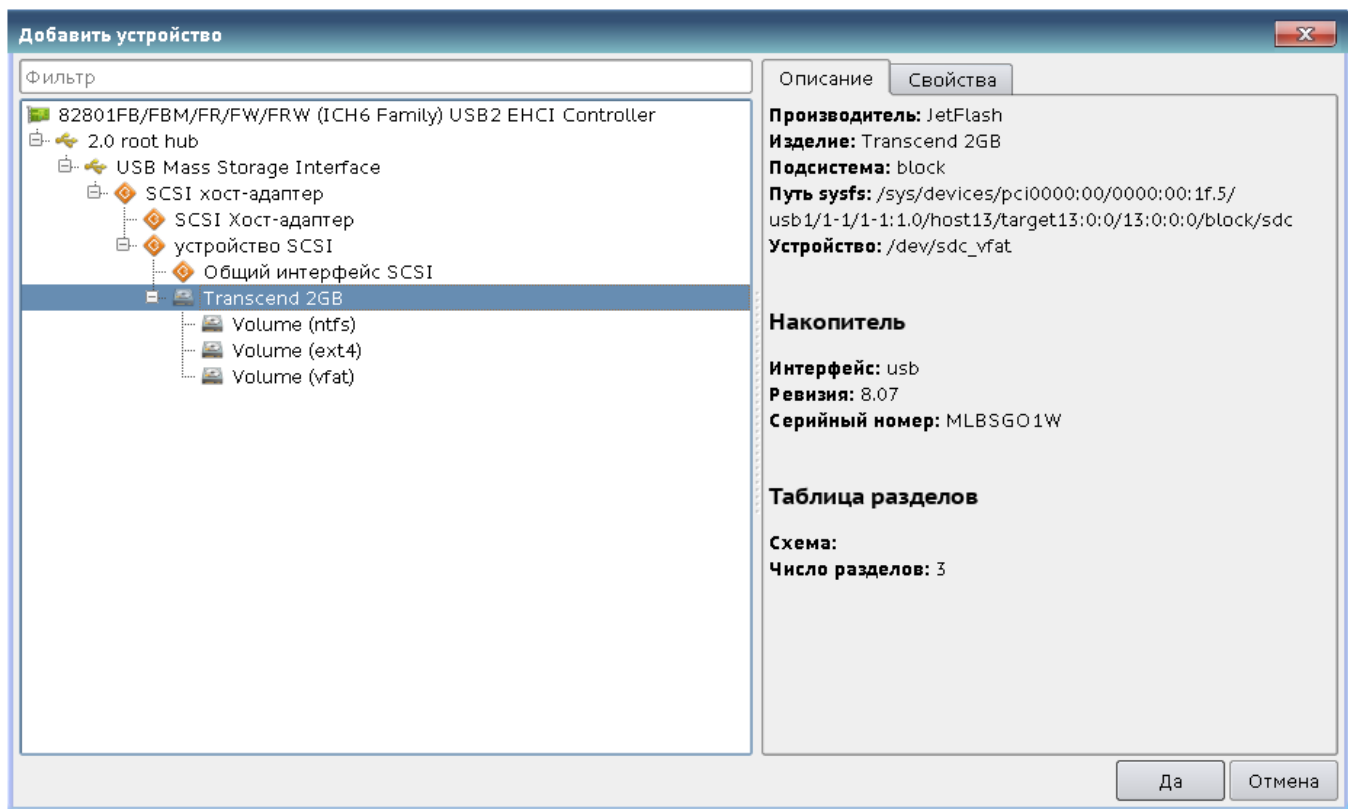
Добавить устройство

Фильтр

82801FB/FBM/FR/FW/FRW (ICH6 Family) USB2 EHCI Controller
2.0 root hub
USB Mass Storage Interface
SCSI хост-адаптер
SCSI Хост-адаптер
устройство SCSI
Общий интерфейс SCSI
Transcend 2GB
Volume (ntfs)
Volume (ext4)
Volume (vfat)

Описание
Свойства

**Производитель:** JetFlash
**Изделие:** Transcend 2GB
**Подсистема:** block
**Путь sysfs:** /sys/devices/pci0000:00/0000:00:1f.5/usb1/1-1/1-1:1.0/host13/target13:0:0/13:0:0:0/block/sdc
**Устройство:** /dev/sdc_vfat

**Накопитель**

**Интерфейс:** usb
**Ревизия:** 8.07
**Серийный номер:** MLBSGO1W

**Таблица разделов**

**Схема:**
**Число разделов:** 3

Да
Отмена